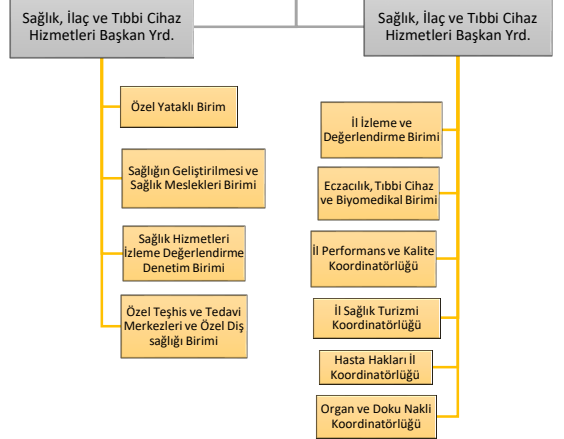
Sağlık, İlaç ve Tıbbi Cihaz Hizmetleri Başkan Yrd.

Özel Yataklı Birim

Sağlığın Geliştirilmesi ve Sağlık Meslekleri Birimi

Sağlık Hizmetleri İzleme Değerlendirme Denetim Birimi

Özel Teşhis ve Tedavi Merkezleri ve Özel Diş sağlığı Birimi

Sağlık, İlaç ve Tıbbi Cihaz Hizmetleri Başkan Yrd.

İl İzleme ve Değerlendirme Birimi

Eczacılık, Tıbbi Cihaz ve Biyomedikal Birimi

İl Performans ve Kalite Koordinatörlüğü

İl Sağlık Turizmi Koordinatörlüğü

Hasta Hakları İl Koordinatörlüğü

Organ ve Doku Nakli Koordinatörlüğü